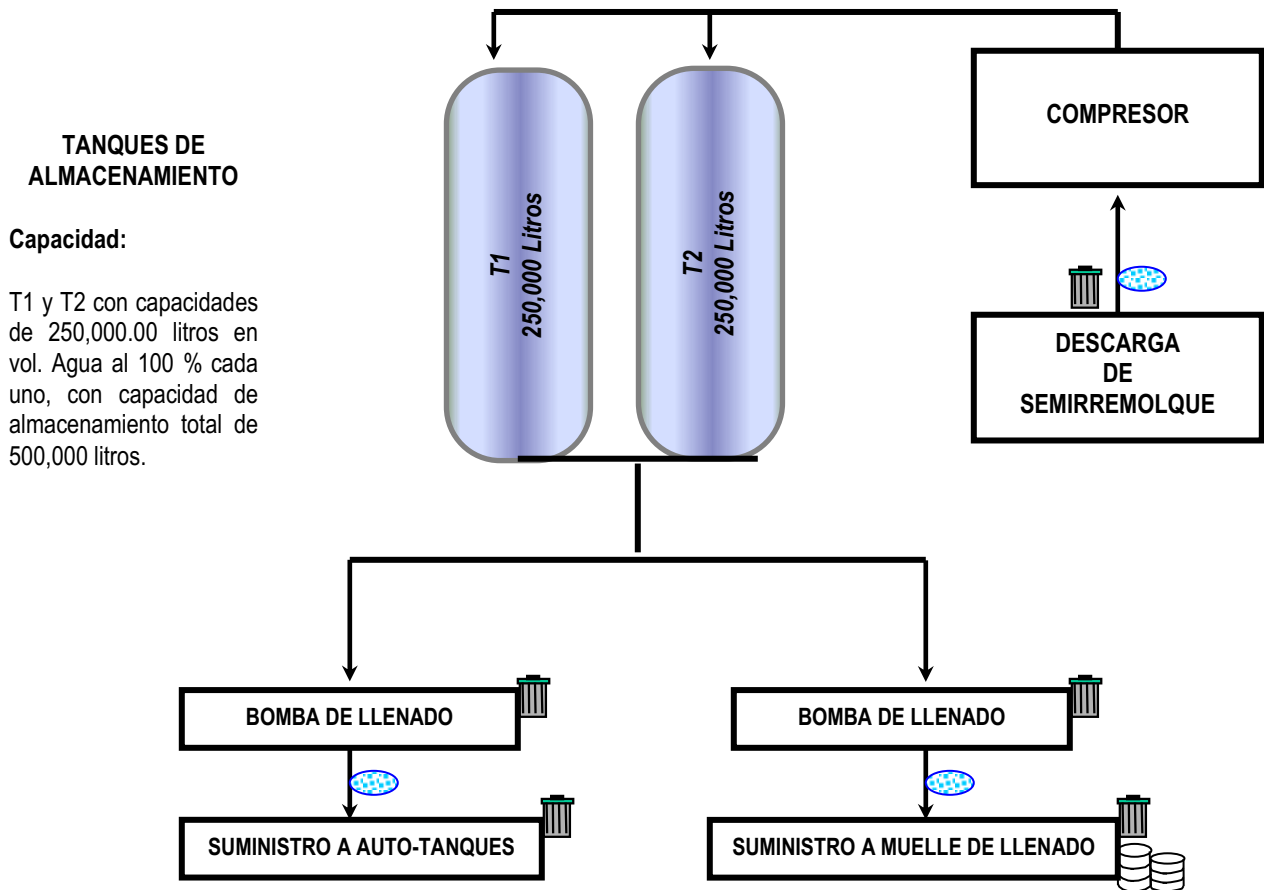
TANQUES DE ALMACENAMIENTO

Capacidad:

T1 y T2 con capacidades de 250,000.00 litros en vol. Agua al 100 % cada uno, con capacidad de almacenamiento total de 500,000 litros.

T1
250,000 Litros

T2
250,000 Litros

COMPRESOR

DESCARGA
DE
SEMIRREMOLQUE

BOMBA DE LLENADO

BOMBA DE LLENADO

SUMINISTRO A AUTO-TANQUES

SUMINISTRO A MUELLE DE LLENADO